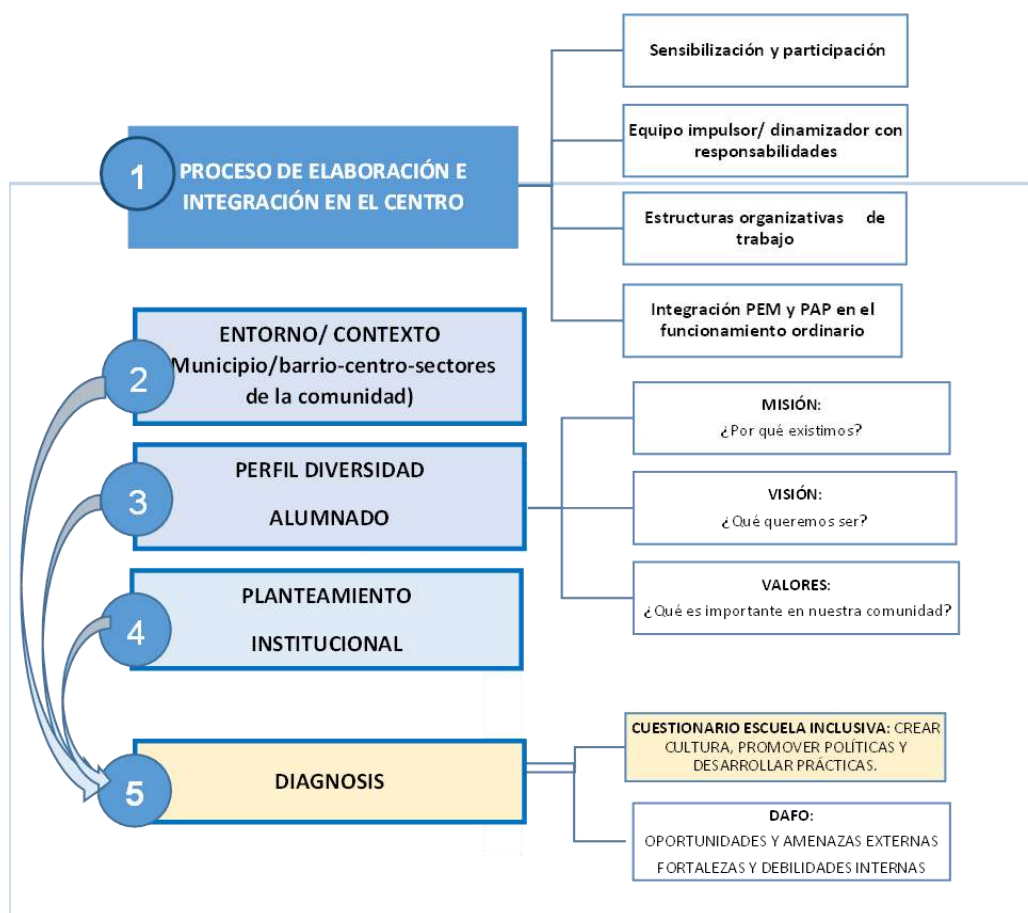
1 PROCESO DE ELABORACIÓN E INTEGRACIÓN EN EL CENTRO

Sensibilización y participación

Equipo impulsor/ dinamizador con responsabilidades

Estructuras organizativas de trabajo

Integración PEM y PAP en el funcionamiento ordinario

2 ENTORNO/ CONTEXTO (Municipio/barrio-centro-sectores de la comunidad)

3 PERFIL DIVERSIDAD ALUMNADO

4 PLANTEAMIENTO INSTITUCIONAL

MISIÓN:
¿Por qué existimos?

VISIÓN:
¿Qué queremos ser?

VALORES:
¿Qué es importante en nuestra comunidad?

5 DIAGNOSIS

CUESTIONARIO ESCUELA INCLUSIVA: CREAR CULTURA, PROMOVER POLÍTICAS Y DESARROLLAR PRÁCTICAS.

DAFO:
OPORTUNIDADES Y AMENAZAS EXTERNAS
FORTALEZAS Y DEBILIDADES INTERNAS